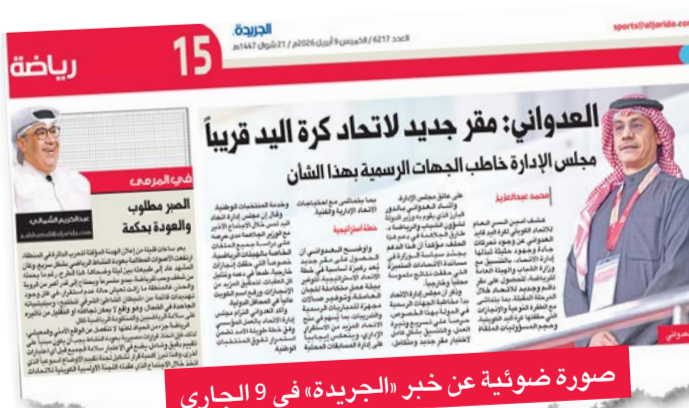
الجريدة
العدد 6217 / الخميس 9 أبريل 2026م / 21 شوال 1447هـ
sports@aljarida.com

15
رياضة

العدواني: مقر جديد لاتحاد كرة اليد قريباً
مجلس الإدارة خاطب الجهات الرسمية بهذا الشأن

محمد عبدالعزيز

في المرمى
الصبر مطلوب والعودة بحكمة
عبدالكريم الشمالي

خطة استراتيجية

صورة ضوئية عن خبر «الجريدة» في 9 الجاري